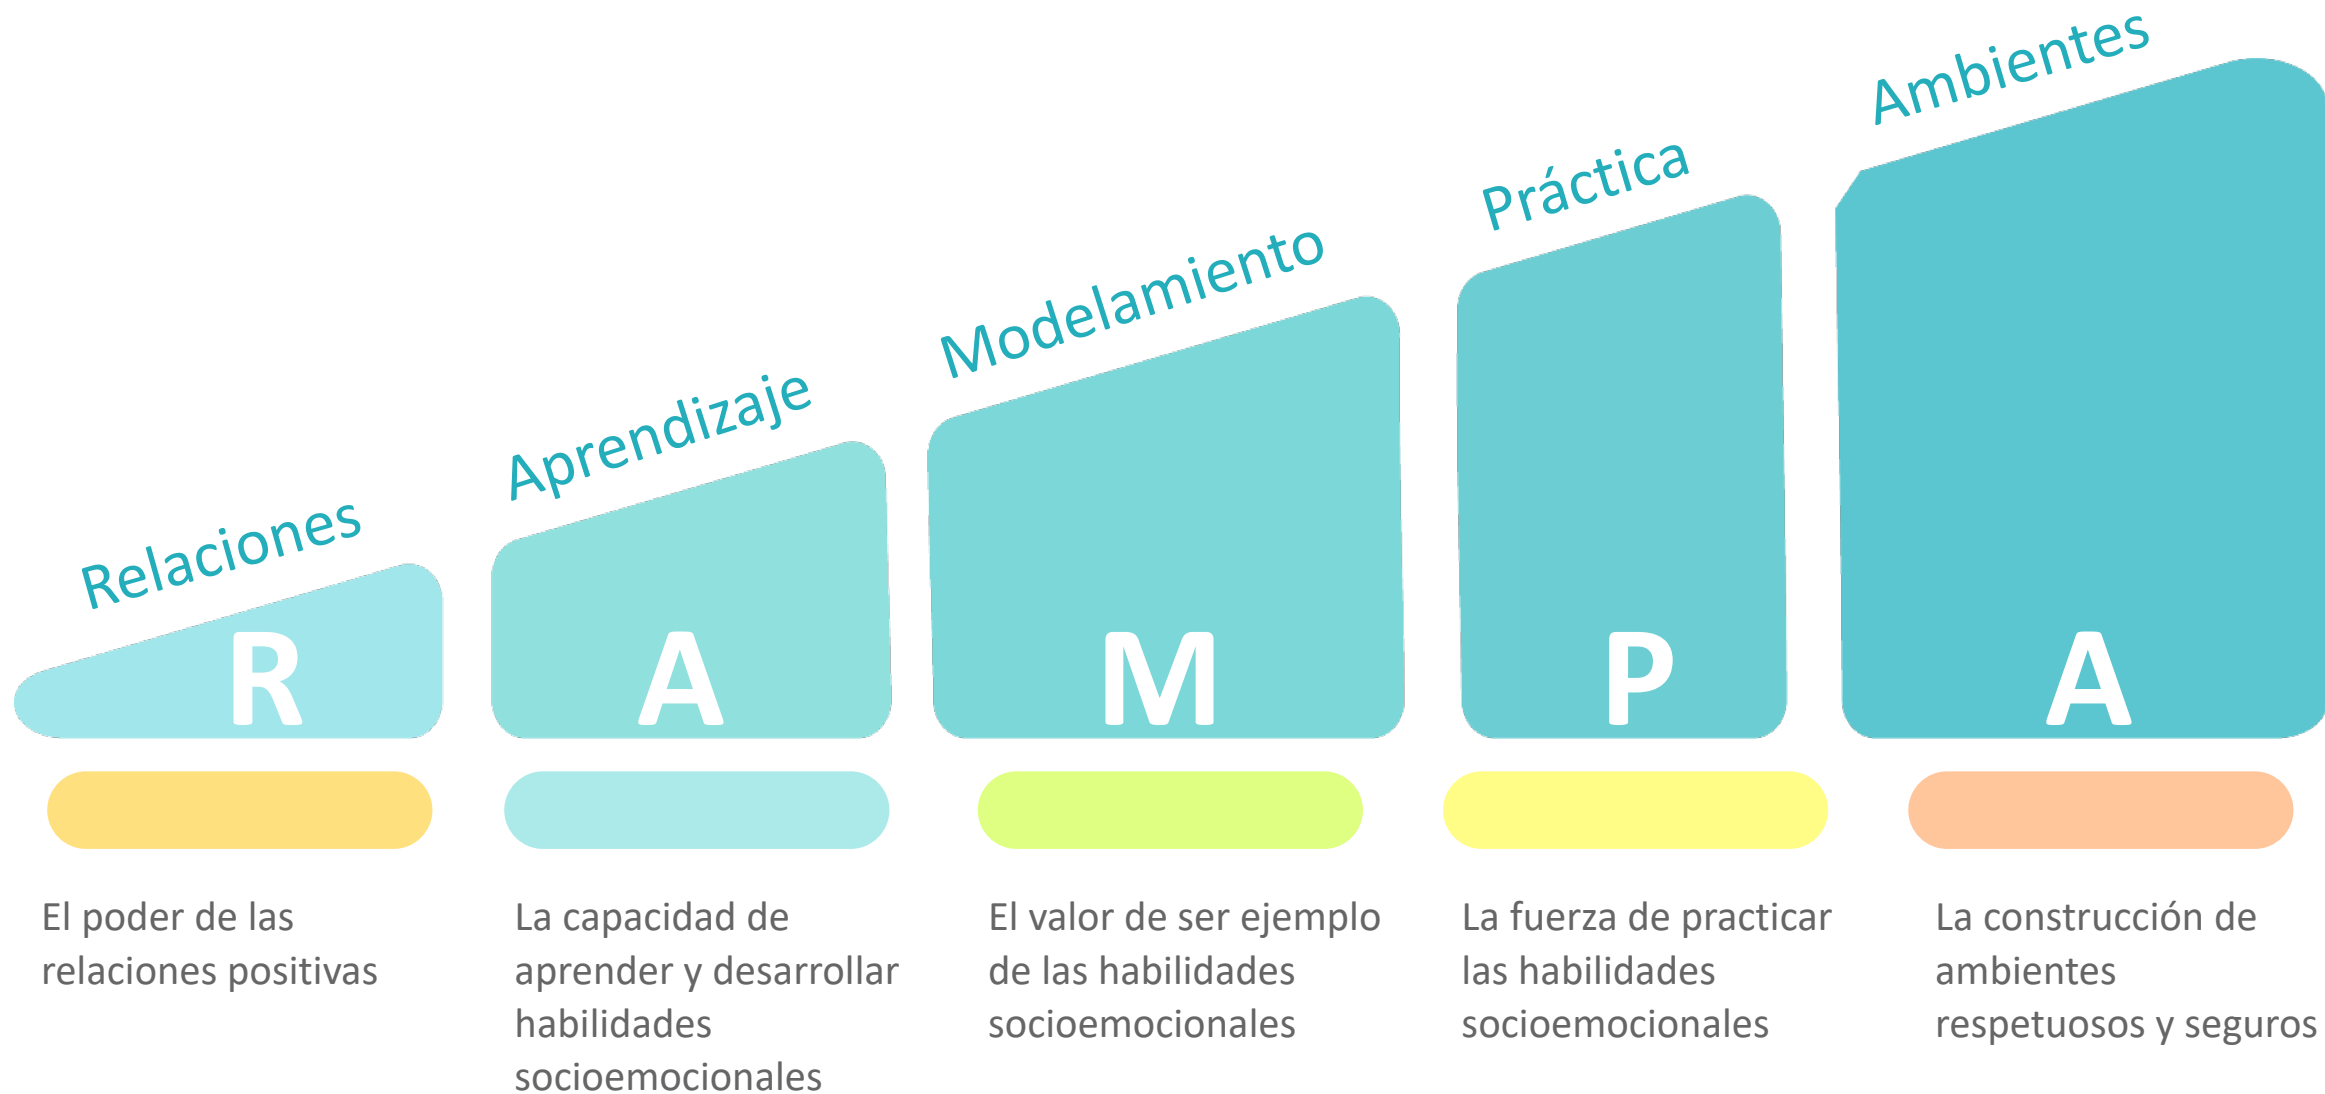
Relaciones
R
Aprendizaje
A
Modelamiento
M
Práctica
P
Ambientes
A

El poder de las relaciones positivas

La capacidad de aprender y desarrollar habilidades socioemocionales

El valor de ser ejemplo de las habilidades socioemocionales

La fuerza de practicar las habilidades socioemocionales

La construcción de ambientes respetuosos y seguros